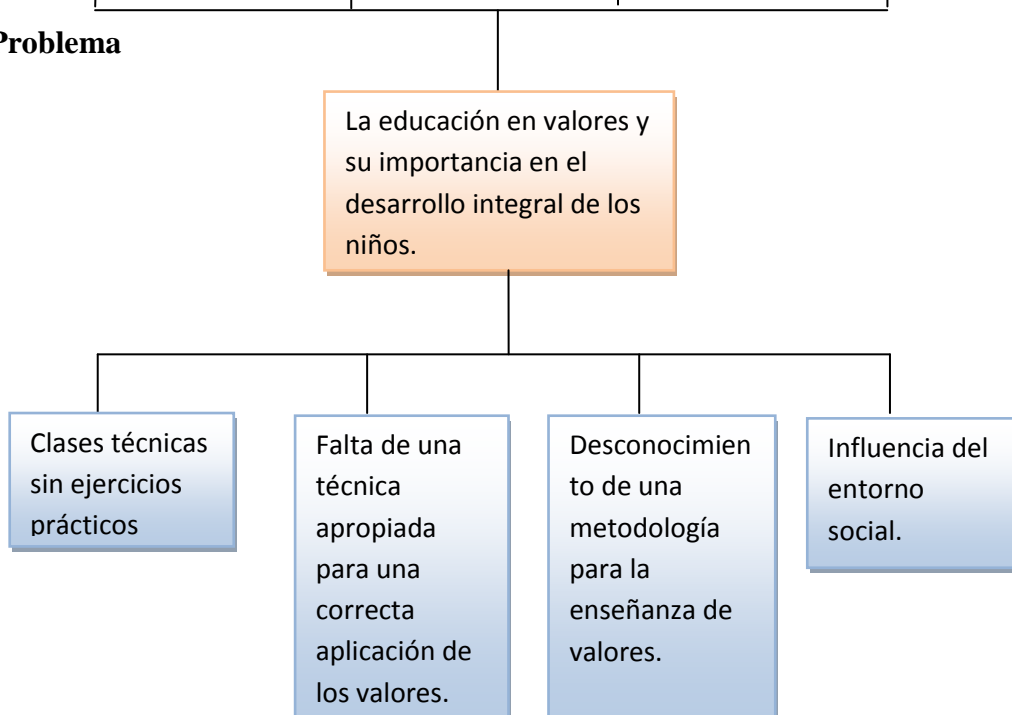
Problema

La educación en valores y su importancia en el desarrollo integral de los niños.

Clases técnicas sin ejercicios prácticos

Falta de una técnica apropiada para una correcta aplicación de los valores.

Desconocimiento de una metodología para la enseñanza de valores.

Influencia del entorno social.